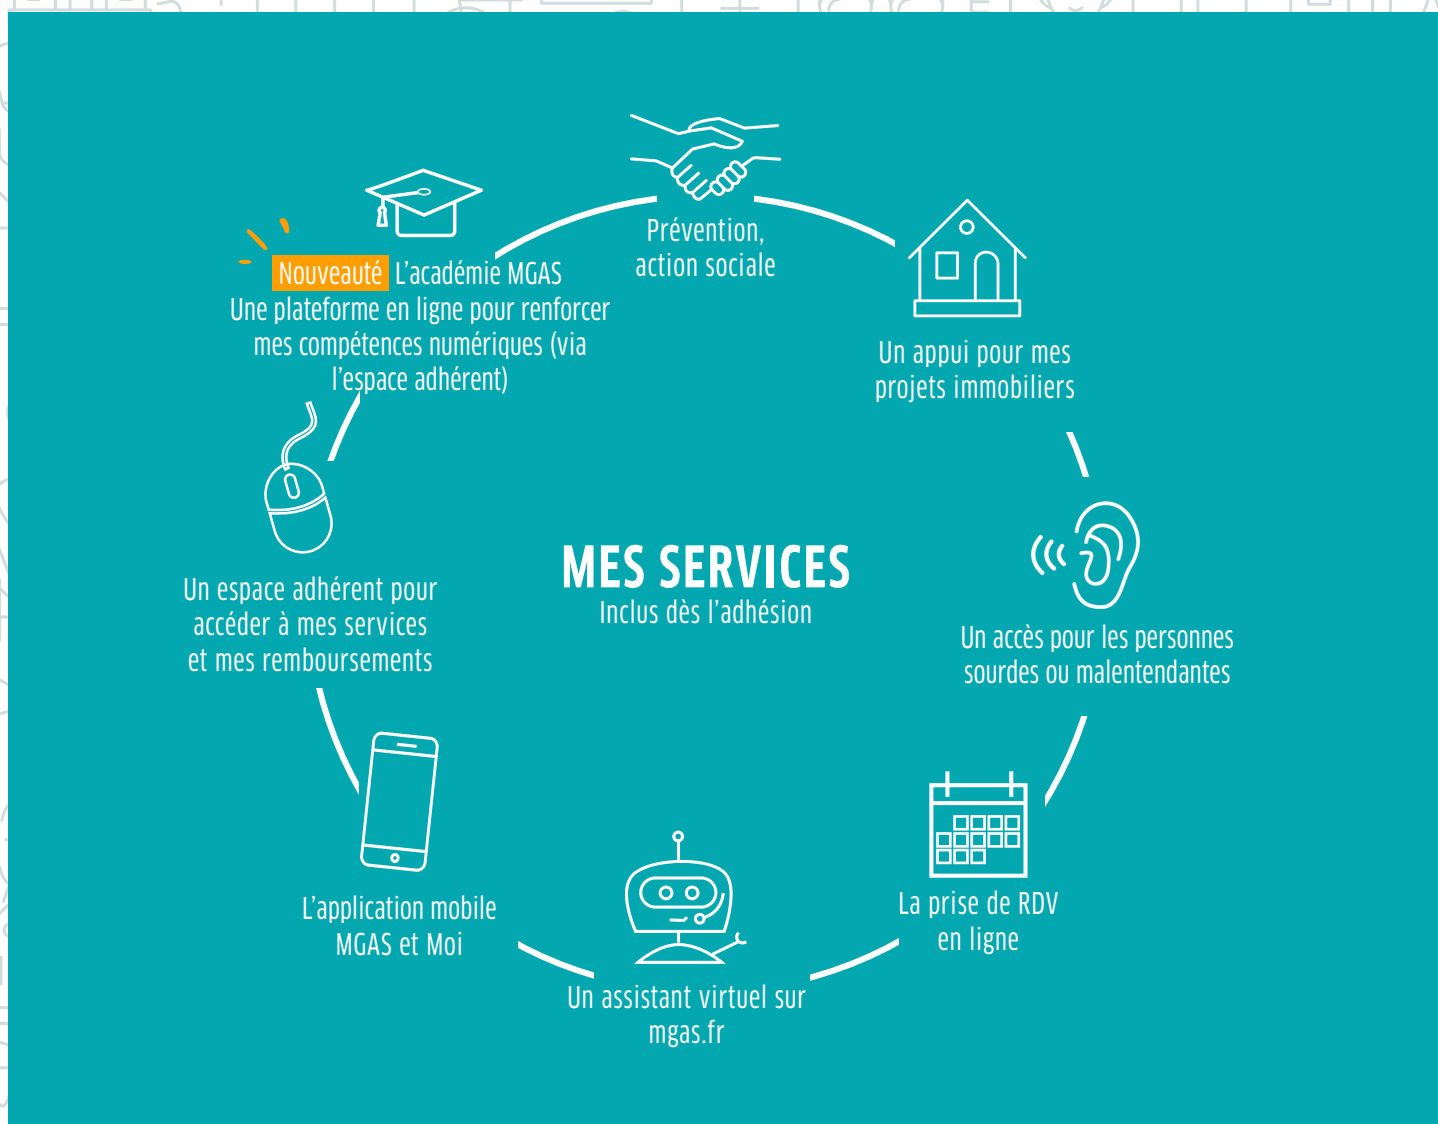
MES SERVICES
Inclus dès l'adhésion

Prévention, action sociale

Un appui pour mes projets immobiliers

Un accès pour les personnes sourdes ou malentendantes

La prise de RDV en ligne

Un assistant virtuel sur mgas.fr

L'application mobile MGAS et Moi

Un espace adhérent pour accéder à mes services et mes remboursements

Nouveauté L'académie MGAS
Une plateforme en ligne pour renforcer mes compétences numériques (via l'espace adhérent)